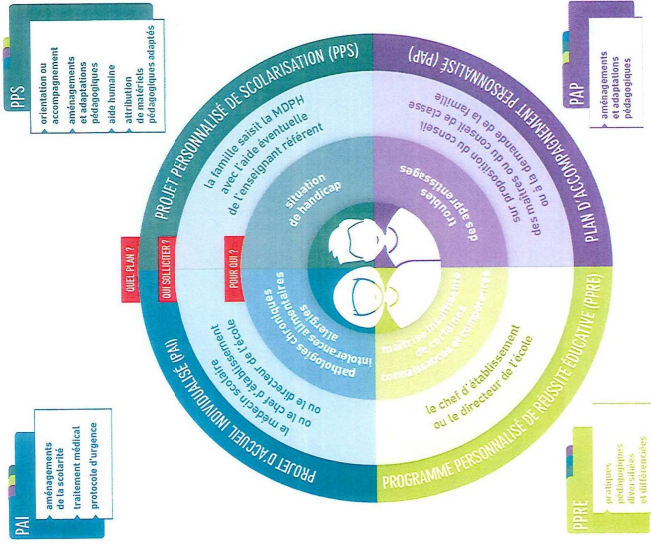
PPS
orientation ou accompagnement
aménagements et adaptations pédagogiques
aide humaine
attribution de matériels pédagogiques adaptés

PAP
aménagements et adaptations pédagogiques

PAI
aménagements de la scolarité
traitement médical
protocole d'urgence

PPRE
pratiques pédagogiques diversifiées et différenciées

PROJET PERSONNALISÉ DE SCOLARISATION (PPS)
la famille saisit la MDPH avec l'aide éventuelle de l'enseignant référent
situation de handicap

PLAN D'ACCOMPAGNEMENT PERSONNALISÉ (PAP)
sur proposition du conseil des maîtres ou du conseil de classe ou à la demande de la famille
troubles des apprentissages

PROJET D'ACCUEIL INDIVIDUALISÉ (PAI)
le médecin scolaire ou le chef d'établissement ou le directeur de l'école
pathologies chroniques intolérances alimentaires allergies

PROGRAMME PERSONNALISÉ DE RÉUSSITE ÉDUCATIVE (PPRE)
le chef d'établissement ou le directeur de l'école
maîtrise insuffisante de certaines connaissances et compétences

QUEL PLAN ?
QUI SOLLICITER ?
POUR QUI ?